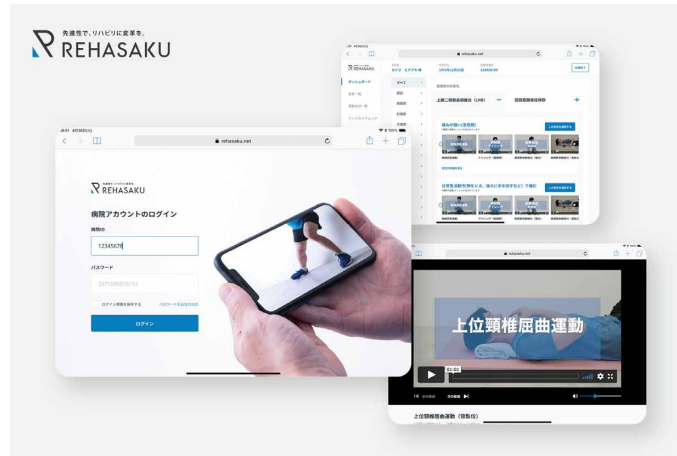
先進性で、リハビリに変革を。
REHASAKU

rehasaku.net

REHASAKU

病院アカウントのログイン

病院ID

12345678

パスワード

ログイン

rehasaku.net

REHASAKU

ダッシュボード

上部二頭筋長頭腱炎（LHB）

回旋筋腱板損傷

痛みが強い(急性期)

日常生活動作にともない、痛みが少ない方で

rehasaku.net

上位頸椎屈曲運動

上位頸椎屈曲運動（背臥位）